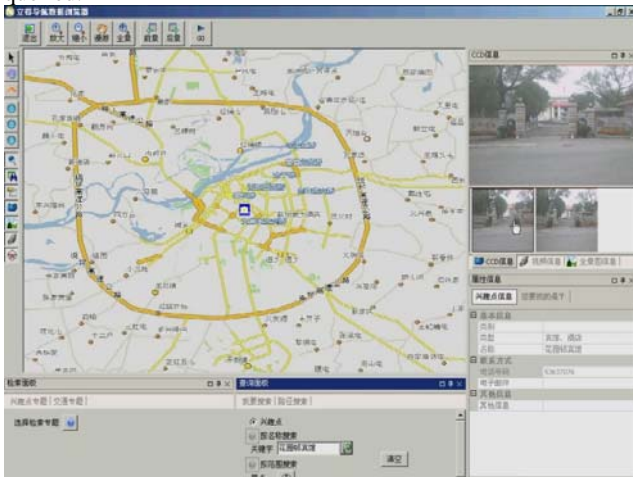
交警导航数据浏览器

退出 放大 缩小 漫游 全景 前景 后景 ▶

CCD信息

CCD信息 视频信息 全景图信息

属性信息

兴趣点信息 设置初始的属于

基本信息
类别
类型 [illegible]
名称 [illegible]
联系方式
电话号码 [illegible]
电子邮件
其他信息
其他信息

检索面板
兴趣点专题 交通专题
选择检索专题

查询面板
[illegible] 路径搜索
兴趣点
按名称搜索
关键字 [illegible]
按范围搜索
清空